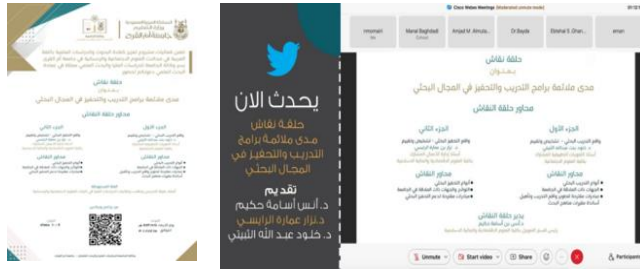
حلقة نقاش
مدى ملاءمة برامج التدريب والتحفيز في المجال البحثي
محاور حلقة النقاش
الجزء الأول
الجزء الثاني
محاور النقاش

يحدث الان
حلقة نقاش
مدى ملاءمة برامج التدريب والتحفيز في المجال البحثي
تقديم
د. أنس أسامة حكيم
د. نزار عمارة الرايسي
د. خلود عبد الله الثبيتي

Cisco Webex Meetings
Manal Baghdadi
Amjad M. Almuta...
Dr.Bayda
Elbehal S. Ghan...
حلقة نقاش
بعنوان
مدى ملاءمة برامج التدريب والتحفيز في المجال البحثي
محاور حلقة النقاش
الجزء الأول
الجزء الثاني
محاور النقاش
محاور النقاش
يدير حلقة النقاش
Unmute
Start video
Share
Participants